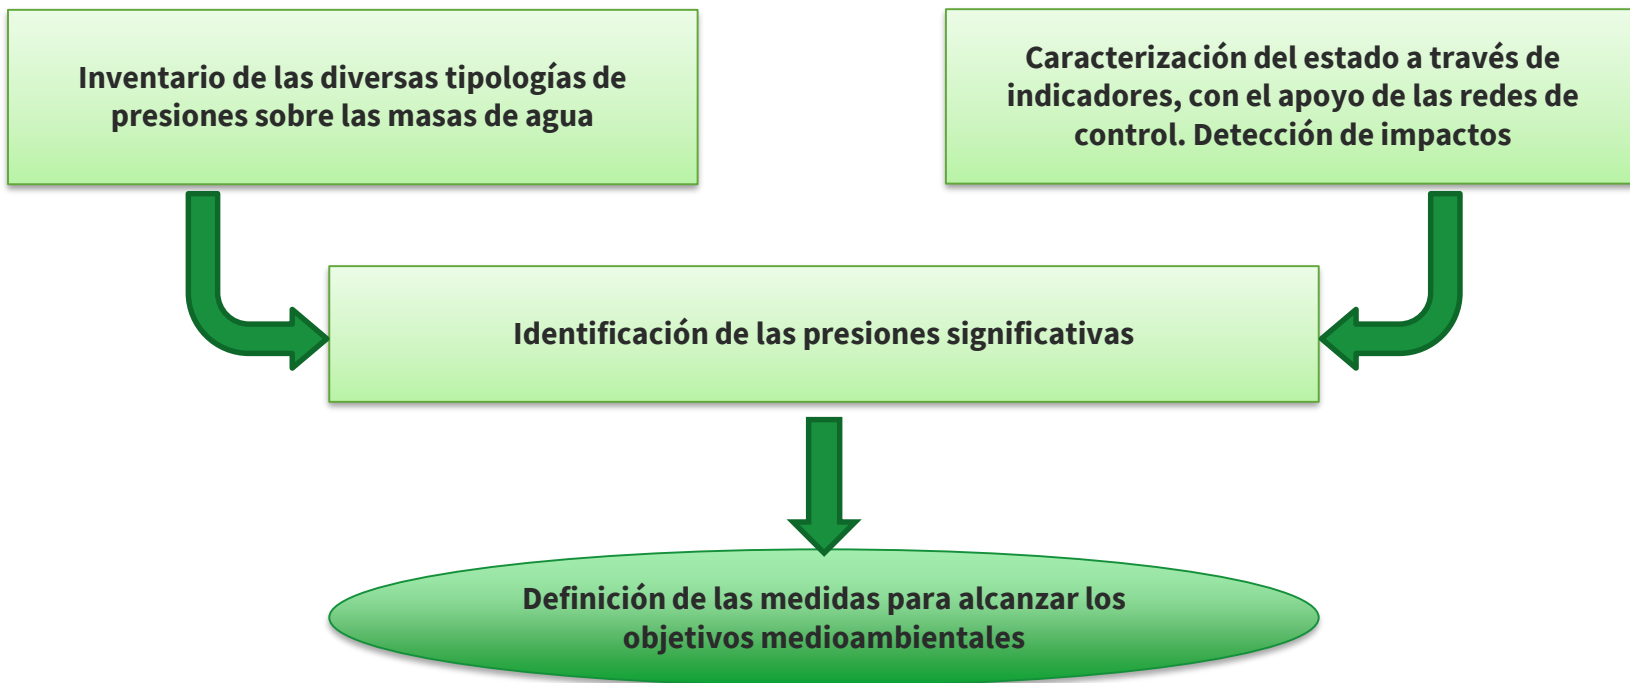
Inventario de las diversas tipologías de presiones sobre las masas de agua

Caracterización del estado a través de indicadores, con el apoyo de las redes de control. Detección de impactos

Identificación de las presiones significativas

Definición de las medidas para alcanzar los objetivos medioambientales